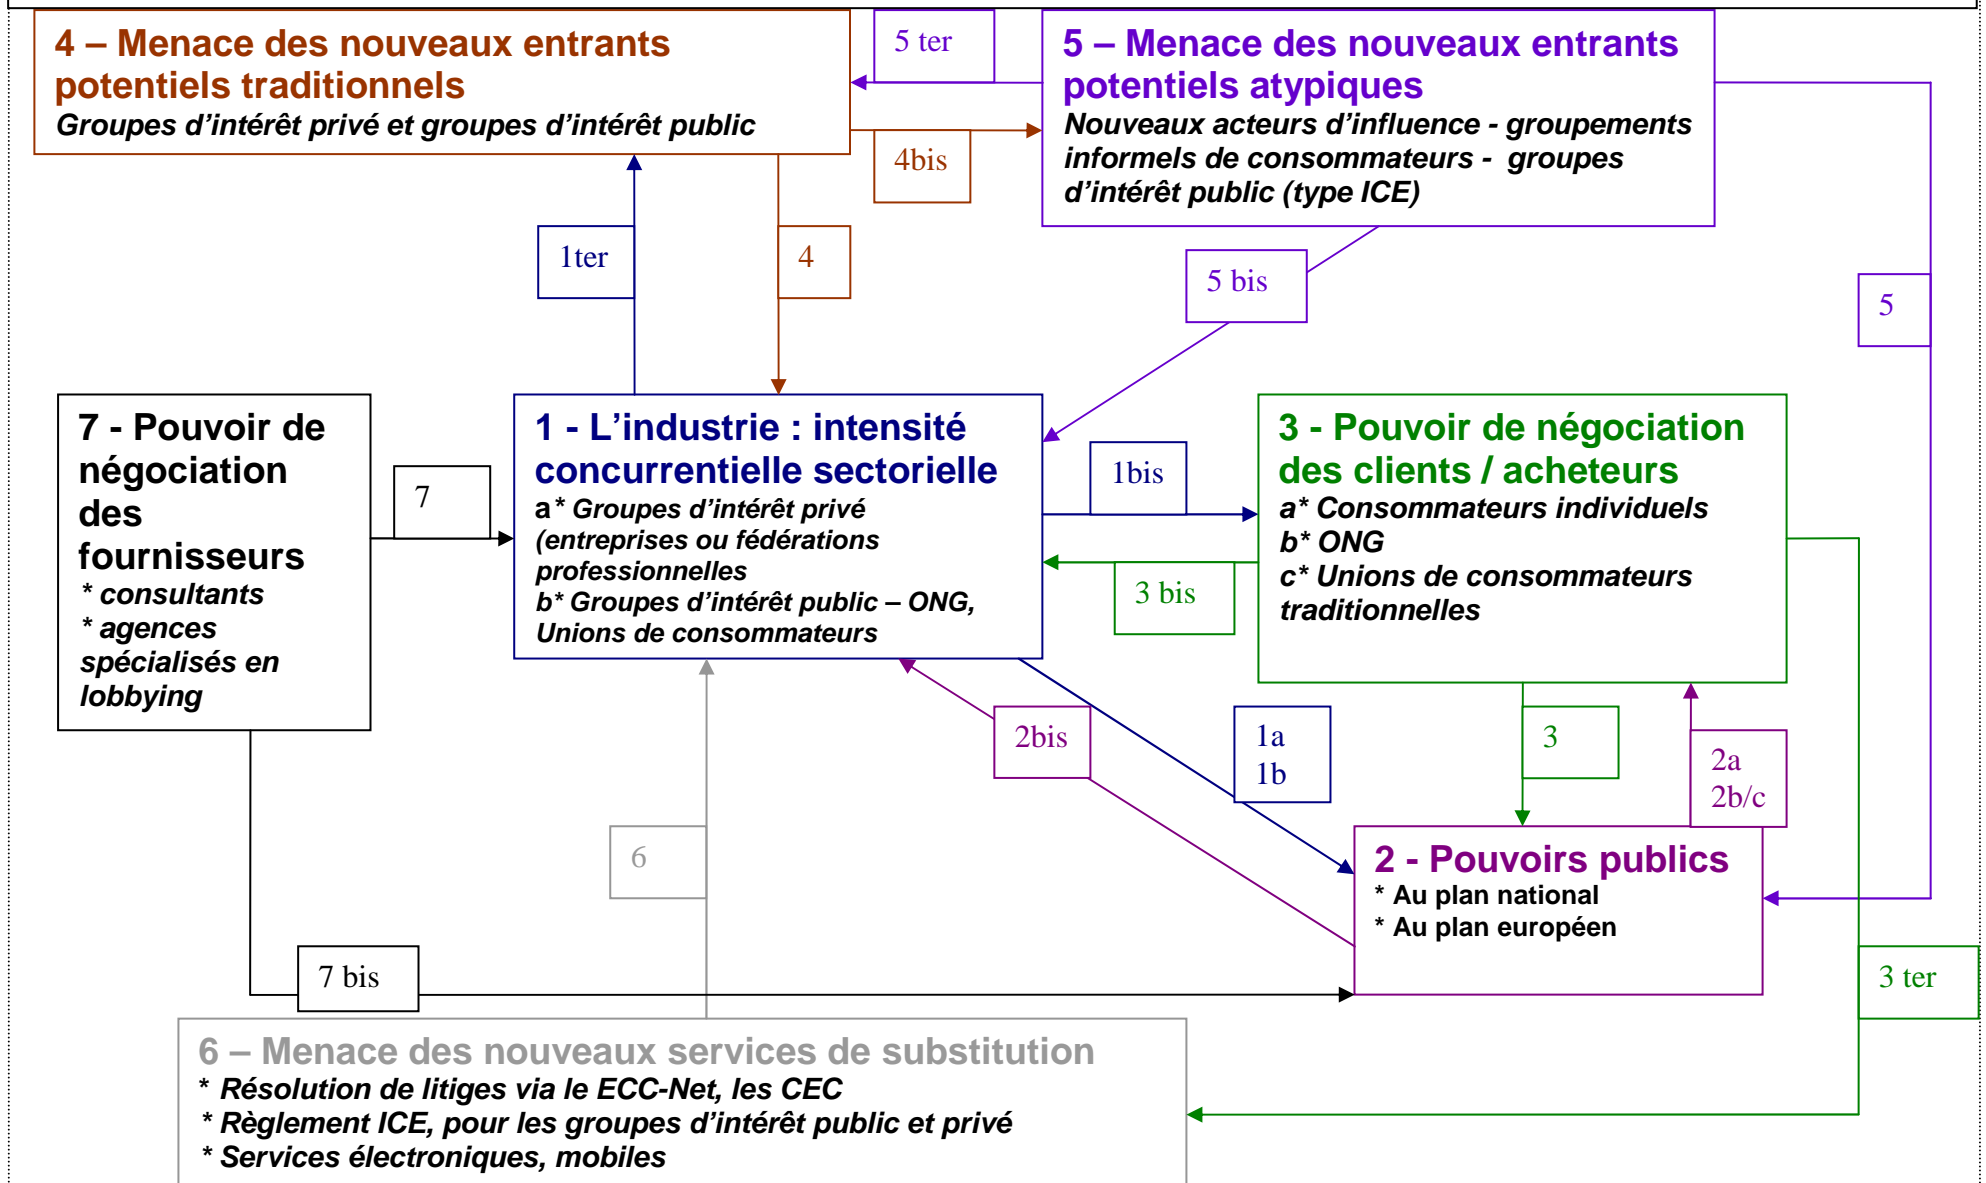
4 – Menace des nouveaux entrants potentiels traditionnels
Groupes d'intérêt privé et groupes d'intérêt public

5 ter

4bis

5 – Menace des nouveaux entrants potentiels atypiques
Nouveaux acteurs d'influence - groupements informels de consommateurs - groupes d'intérêt public (type ICE)

1ter

4

5 bis

5

7 - Pouvoir de négociation des fournisseurs
* consultants
* agences spécialisés en lobbying

7

1 - L'industrie : intensité concurrentielle sectorielle
a* Groupes d'intérêt privé (entreprises ou fédérations professionnelles
b* Groupes d'intérêt public – ONG, Unions de consommateurs

1bis

3 bis

3 - Pouvoir de négociation des clients / acheteurs
a* Consommateurs individuels
b* ONG
c* Unions de consommateurs traditionnelles

2bis

1a
1b

3

2a
2b/c

6

2 - Pouvoirs publics
* Au plan national
* Au plan européen

7 bis

3 ter

6 – Menace des nouveaux services de substitution
* Résolution de litiges via le ECC-Net, les CEC
* Règlement ICE, pour les groupes d'intérêt public et privé
* Services électroniques, mobiles